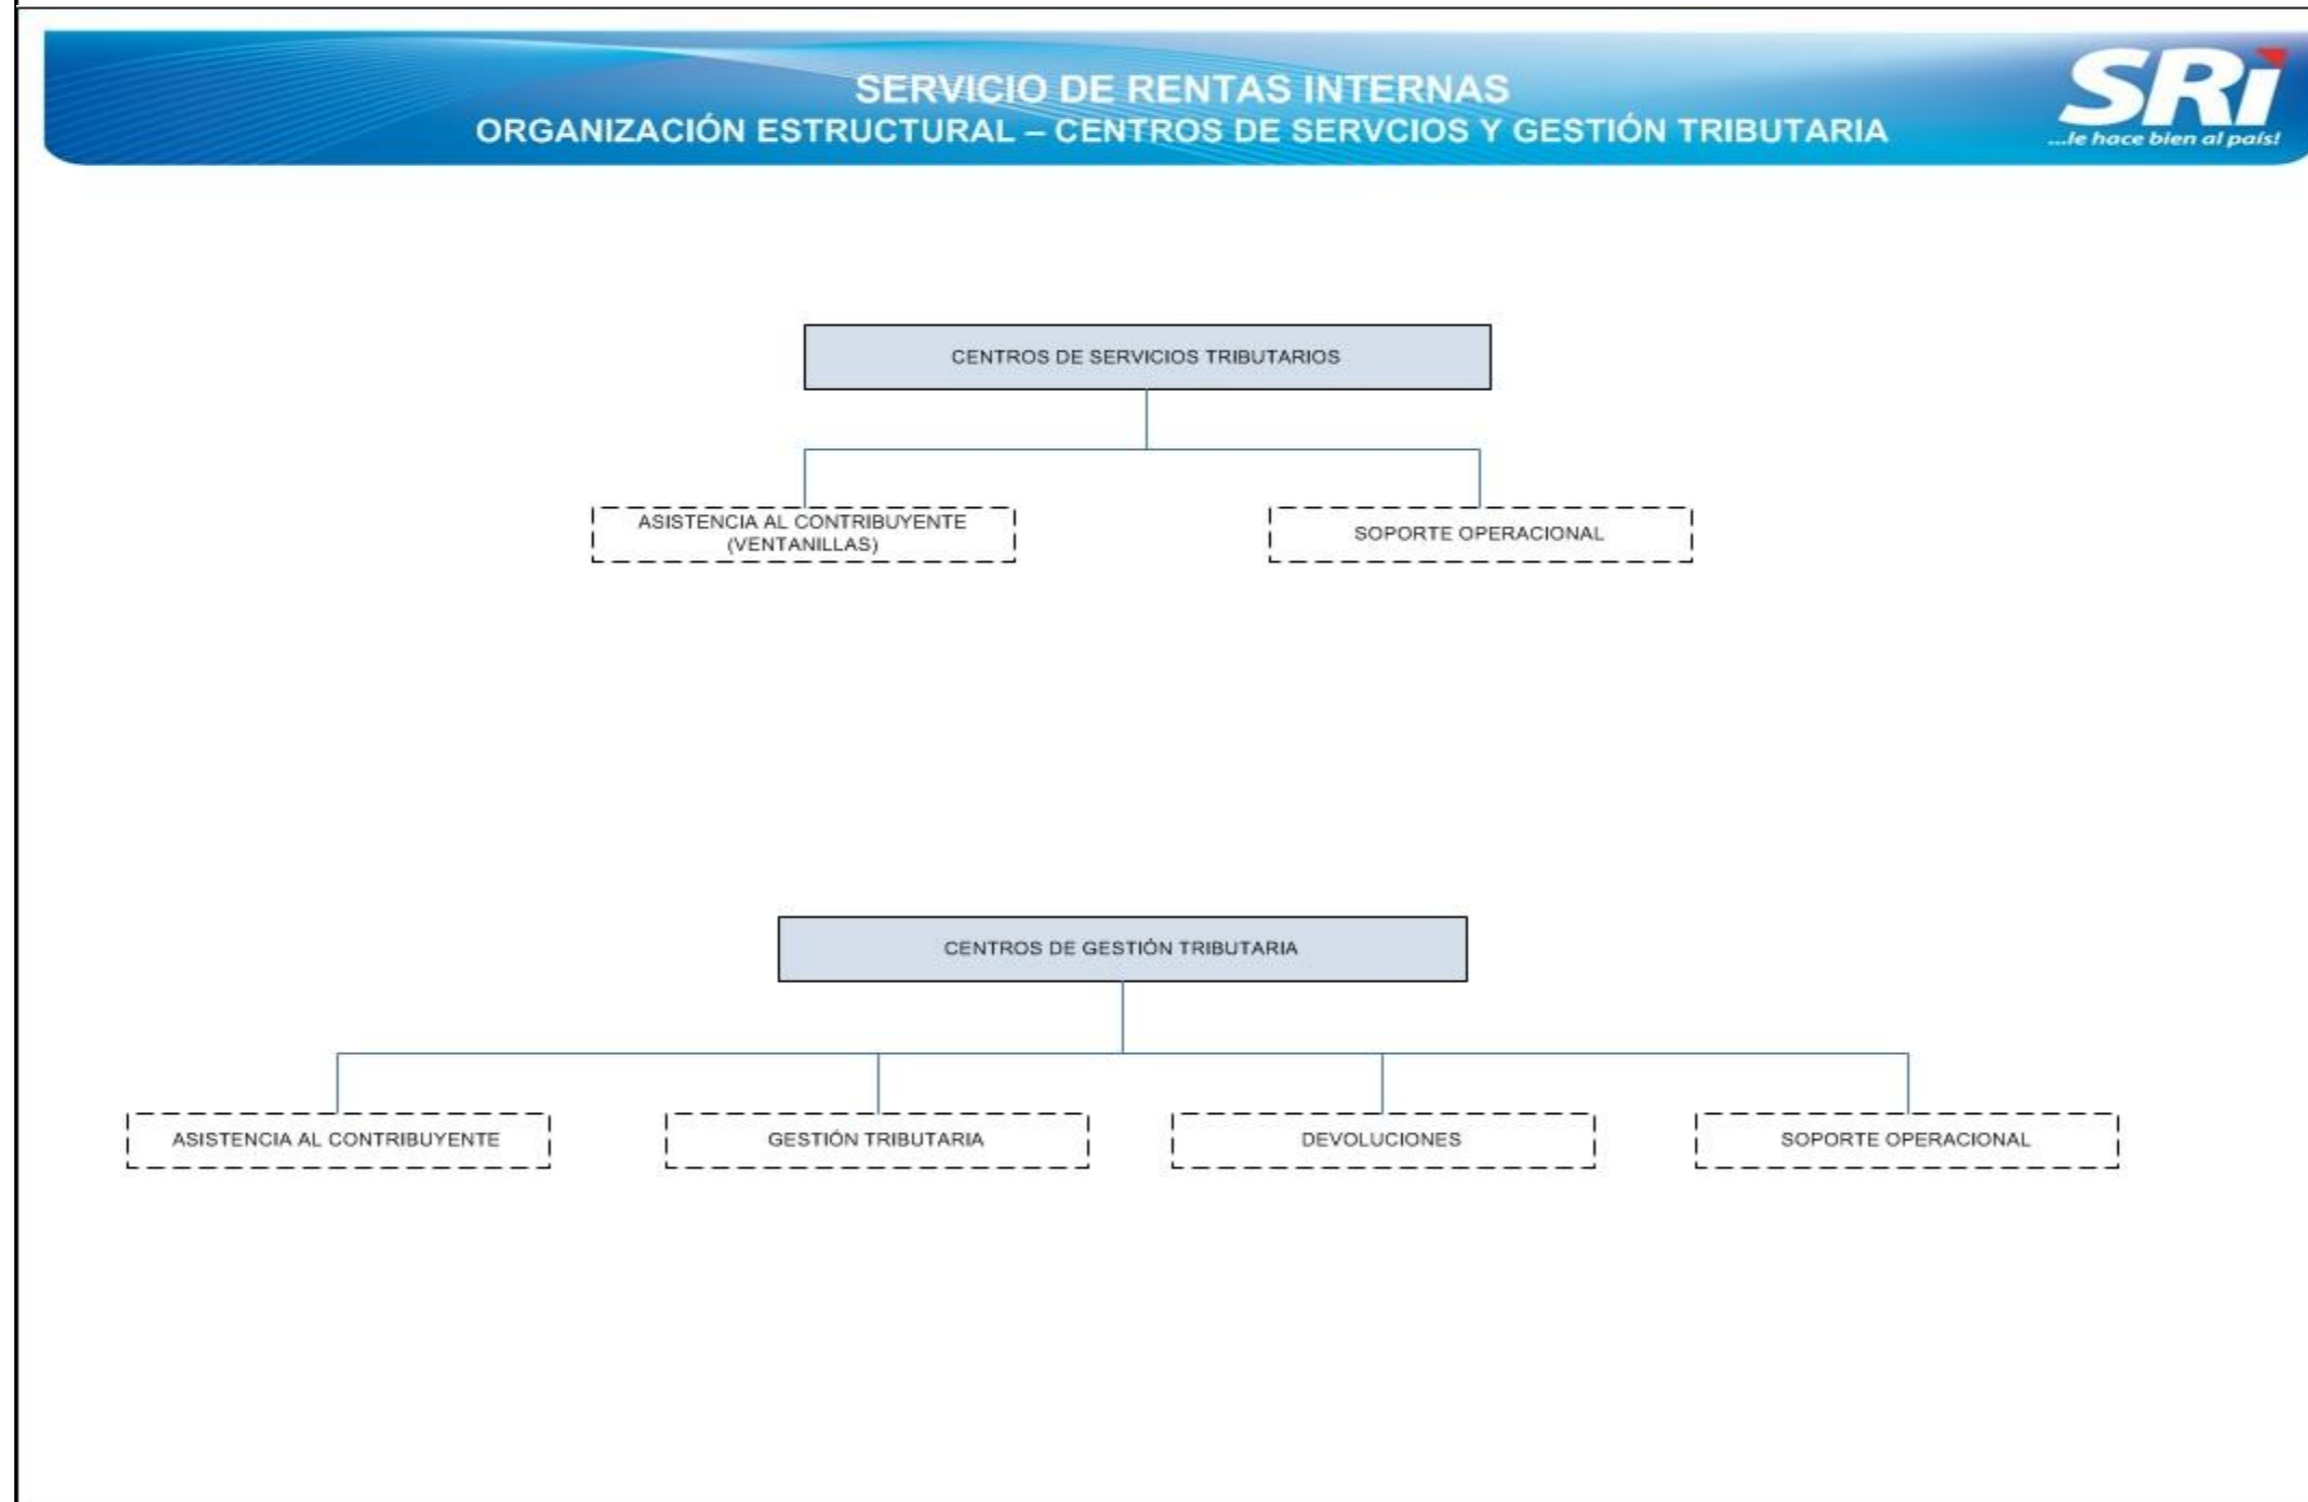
SERVICIO DE RENTAS INTERNAS
ORGANIZACIÓN ESTRUCTURAL – CENTROS DE SERVCIOS Y GESTIÓN TRIBUTARIA

SRi
...le hace bien al país!

CENTROS DE SERVICIOS TRIBUTARIOS

ASISTENCIA AL CONTRIBUYENTE (VENTANILLAS)

SOPORTE OPERACIONAL

CENTROS DE GESTIÓN TRIBUTARIA

ASISTENCIA AL CONTRIBUYENTE

GESTIÓN TRIBUTARIA

DEVOLUCIONES

SOPORTE OPERACIONAL